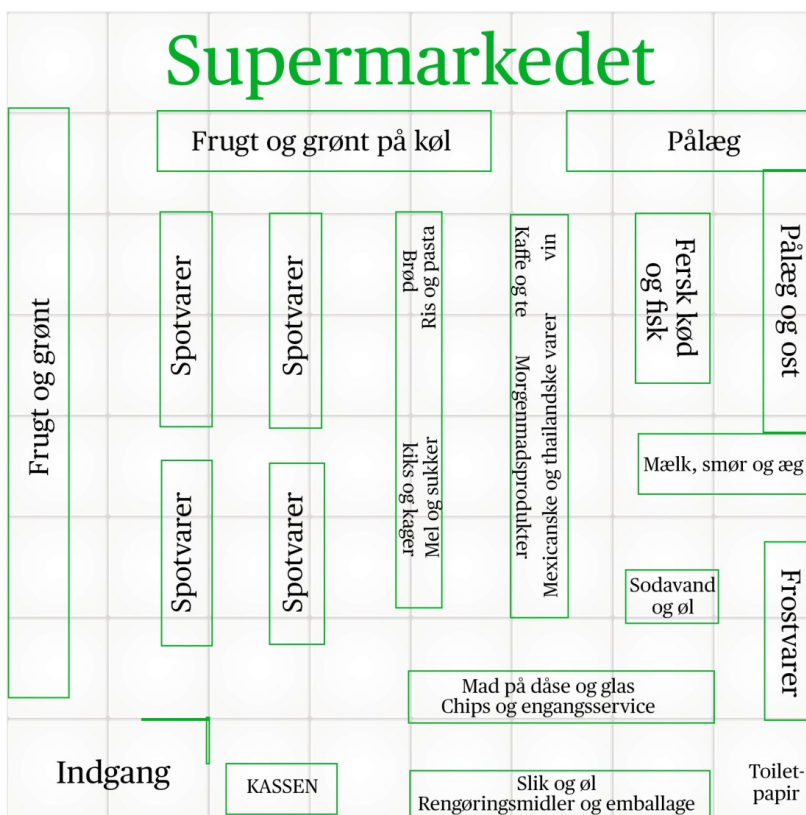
Supermarkedet

Frugt og grønt på køl

Pålæg

Frugt og grønt

Spotvarer

Spotvarer

Ris og pasta
Brød

Mel og sukker
kiks og kager

vin
Kaffe og te

Morgenmadsprodukter

Mexicanske og thailandske varer

Fersk kød og fisk

Pålæg og ost

Mælk, smør og æg

Spotvarer

Spotvarer

Sodavand og øl

Frostvarer

Mad på dåse og glas
Chips og engangsservice

Indgang

KASSEN

Slik og øl
Rengøringsmidler og emballage

Toilet-papir